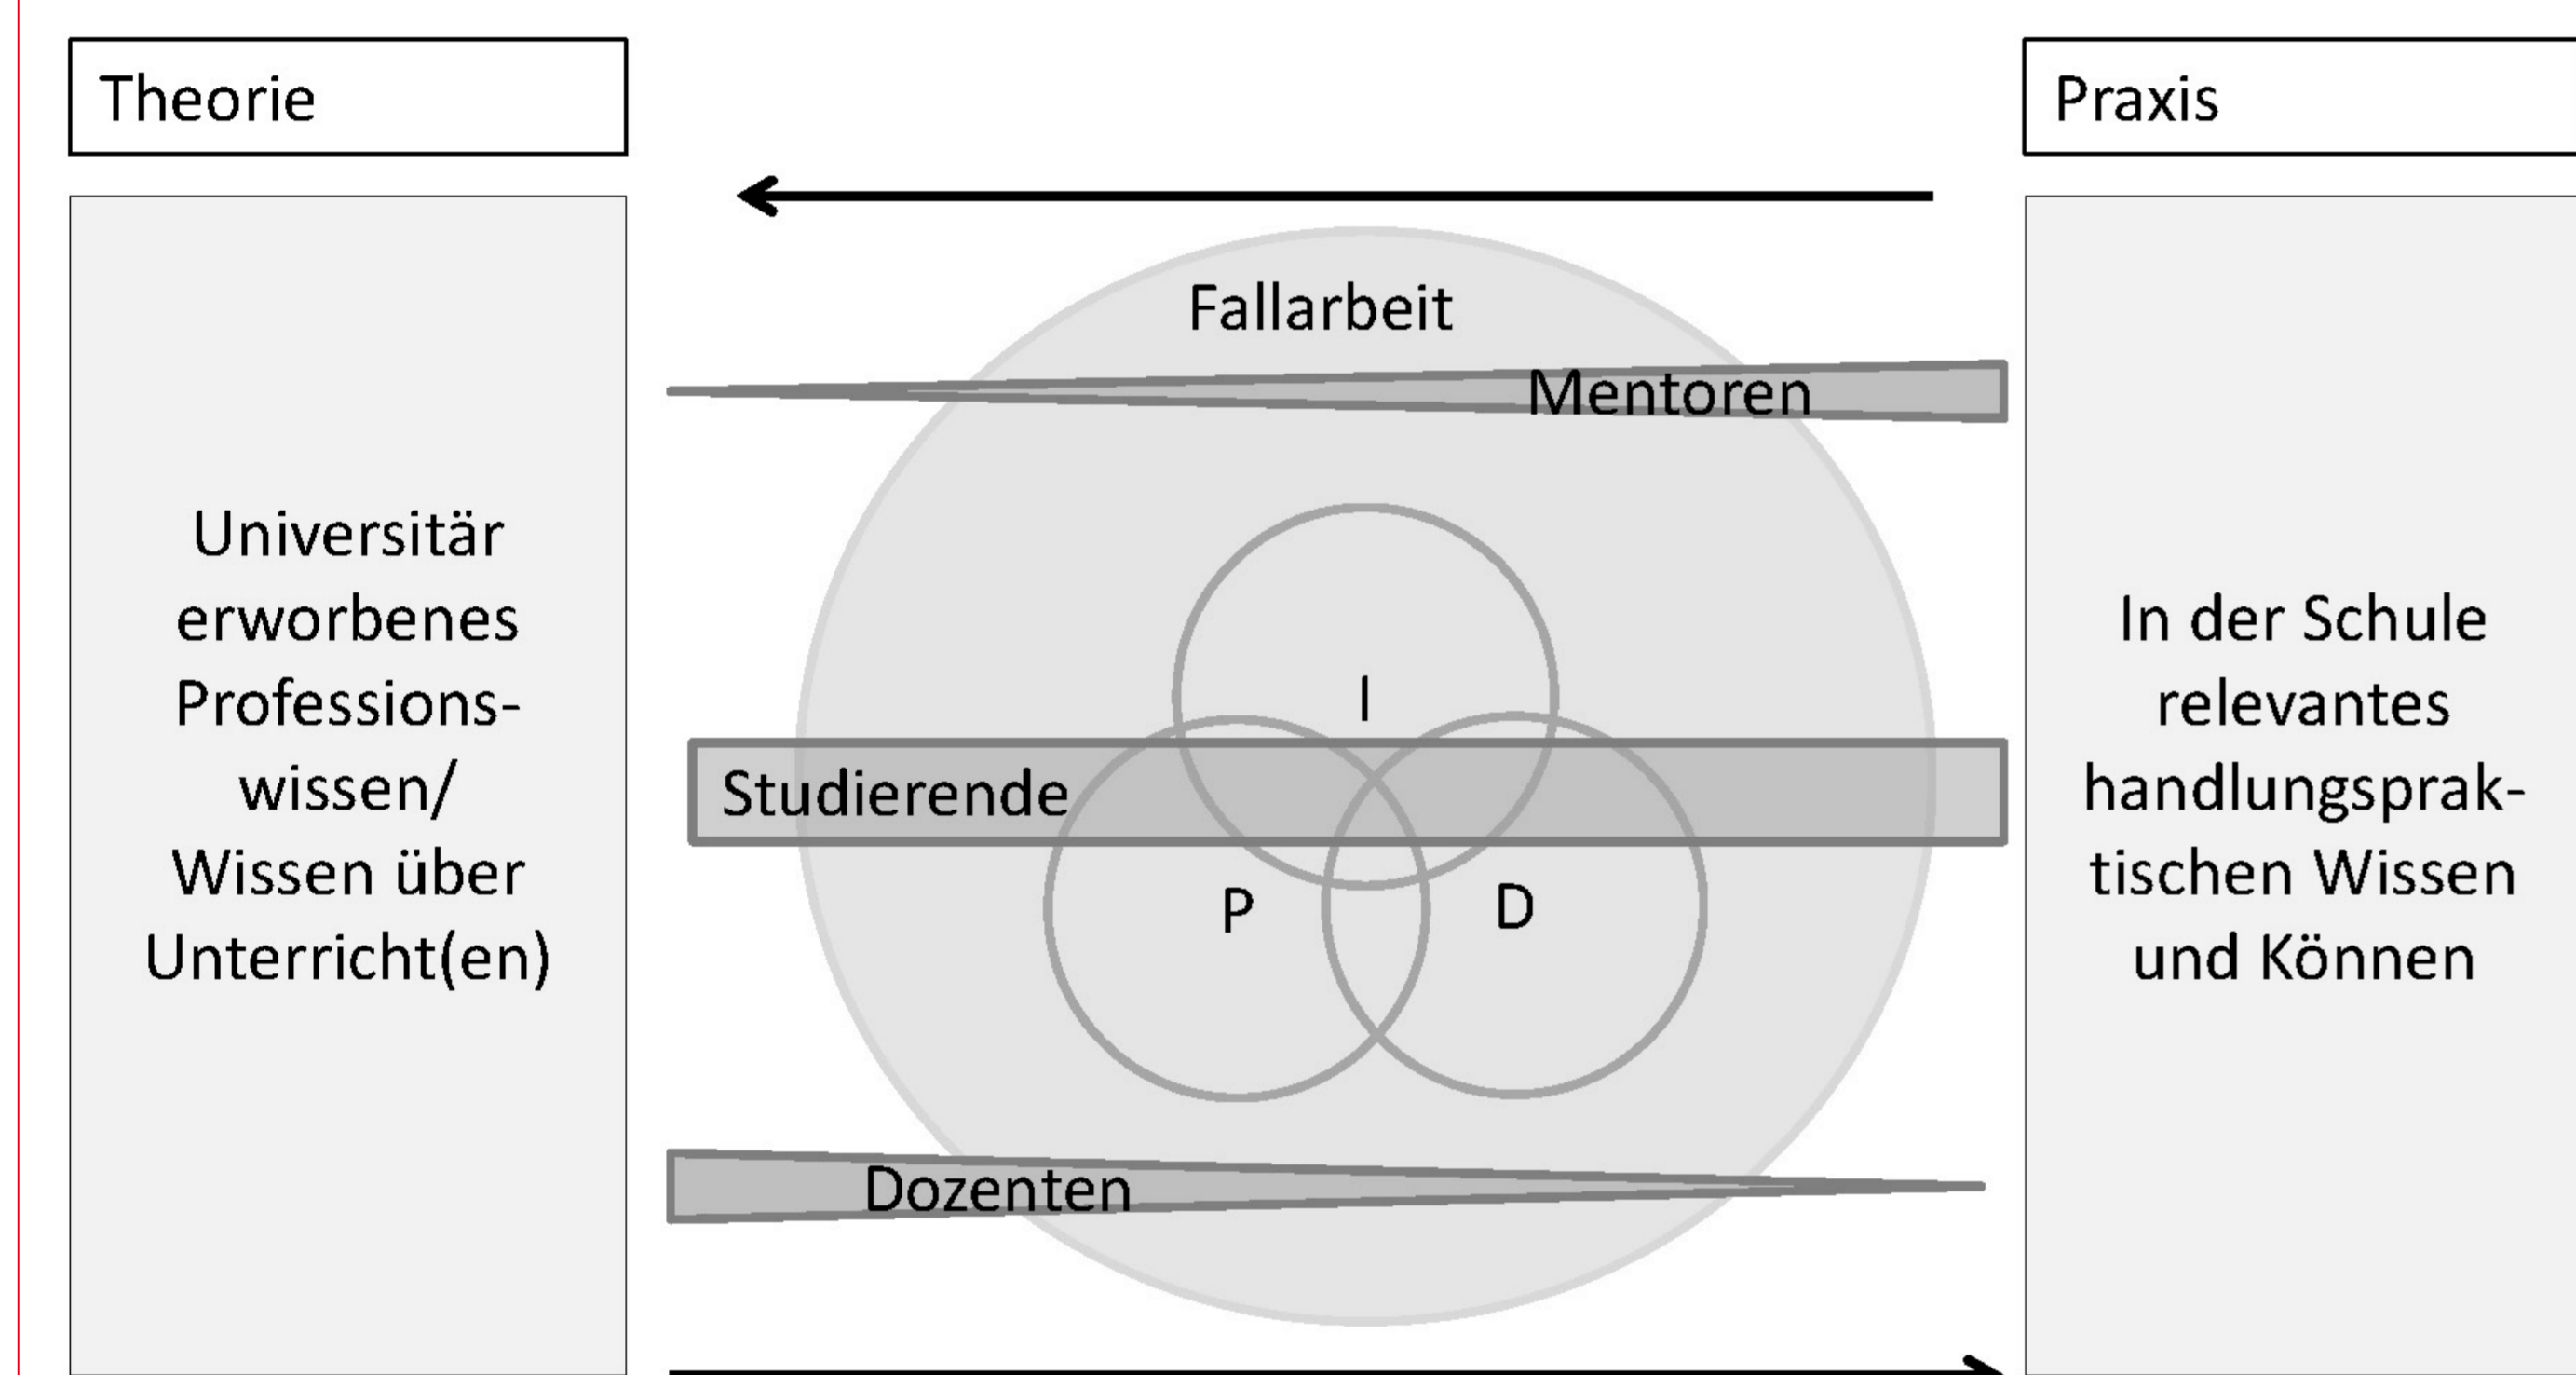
Theorie

Praxis

Universitär erworbenes Professionswissen/ Wissen über Unterricht(en)

Fallarbeit

Mentoren

I

Studierende

P

D

Dozenten

In der Schule relevantes handlungspraktischen Wissen und Können